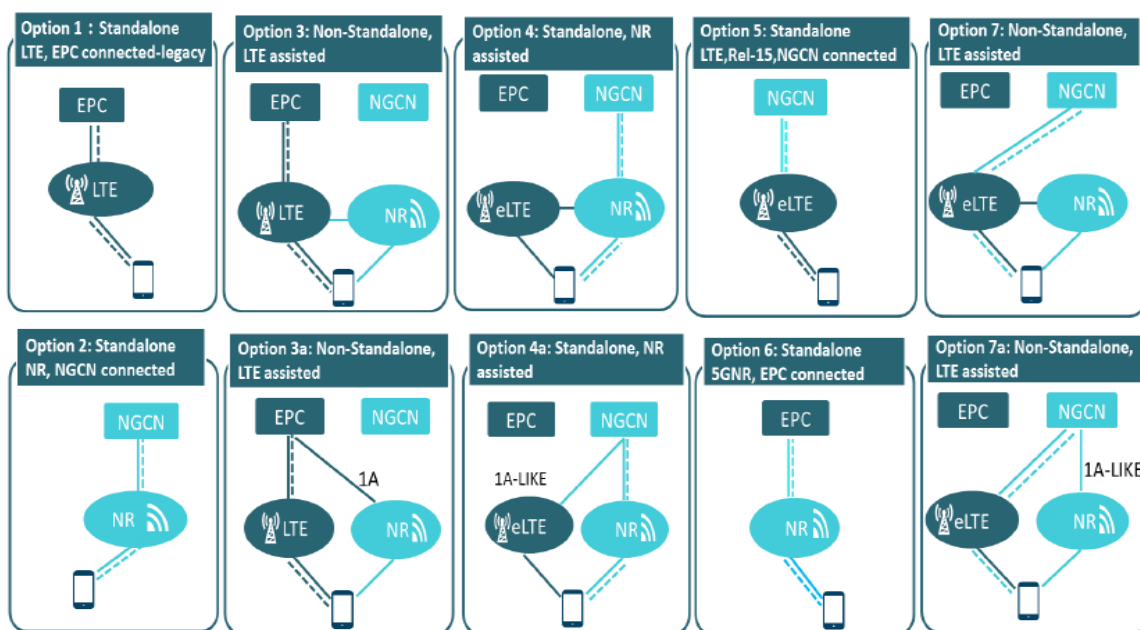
Option 1：Standalone LTE, EPC connected-legacy

EPC

LTE

Option 3: Non-Standalone, LTE assisted

EPC

NGCN

LTE

NR

Option 4: Standalone, NR assisted

EPC

NGCN

eLTE

NR

Option 5: Standalone LTE,Rel-15,NGCN connected

NGCN

eLTE

Option 7: Non-Standalone, LTE assisted

EPC

NGCN

eLTE

NR

Option 2: Standalone NR, NGCN connected

NGCN

NR

Option 3a: Non-Standalone, LTE assisted

EPC

NGCN

1A

LTE

NR

Option 4a: Standalone, NR assisted

EPC

NGCN

1A-LIKE

eLTE

NR

Option 6: Standalone 5GNR, EPC connected

EPC

NR

Option 7a: Non-Standalone, LTE assisted

EPC

NGCN

1A-LIKE

eLTE

NR